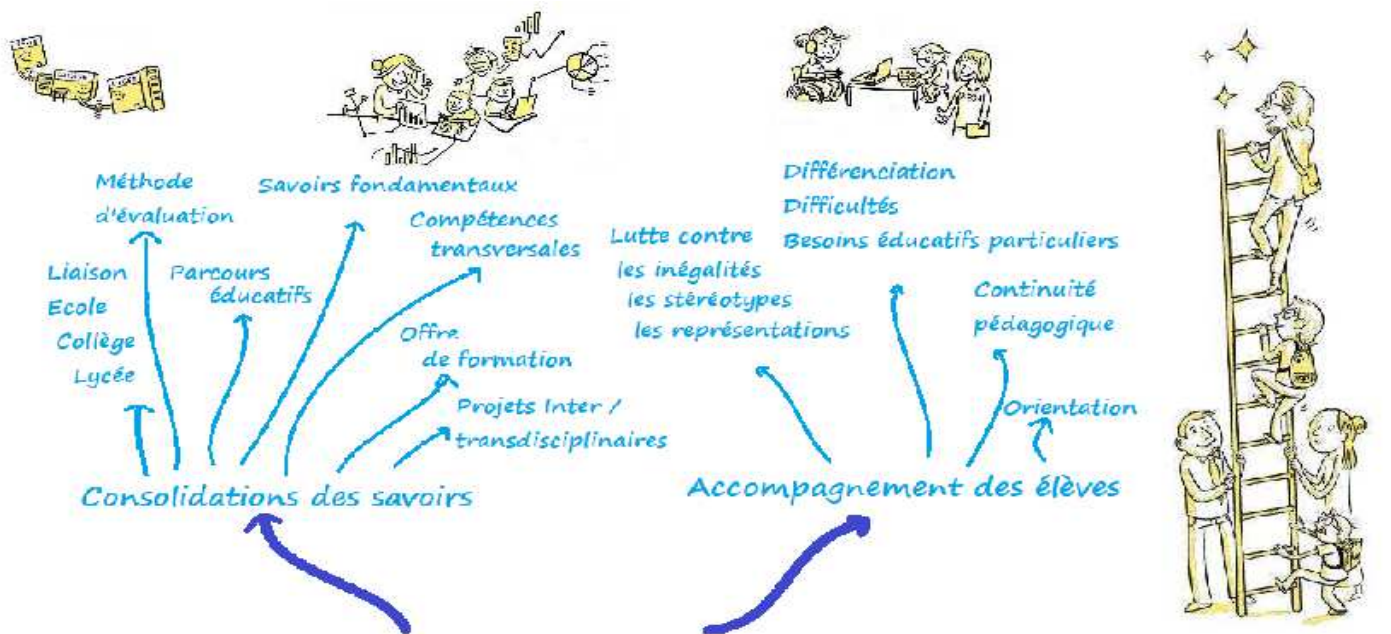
Méthode d'évaluation

Savoirs fondamentaux

Compétences transversales

Liaison
Ecole
Collège
Lycée

Parcours éducatifs

Offre de formation

Projets Inter / transdisciplinaires

Consolidations des savoirs

Différenciation
Difficultés
Besoins éducatifs particuliers

Lutte contre les inégalités les stéréotypes les représentations

Continuité pédagogique

Orientation

Accompagnement des élèves